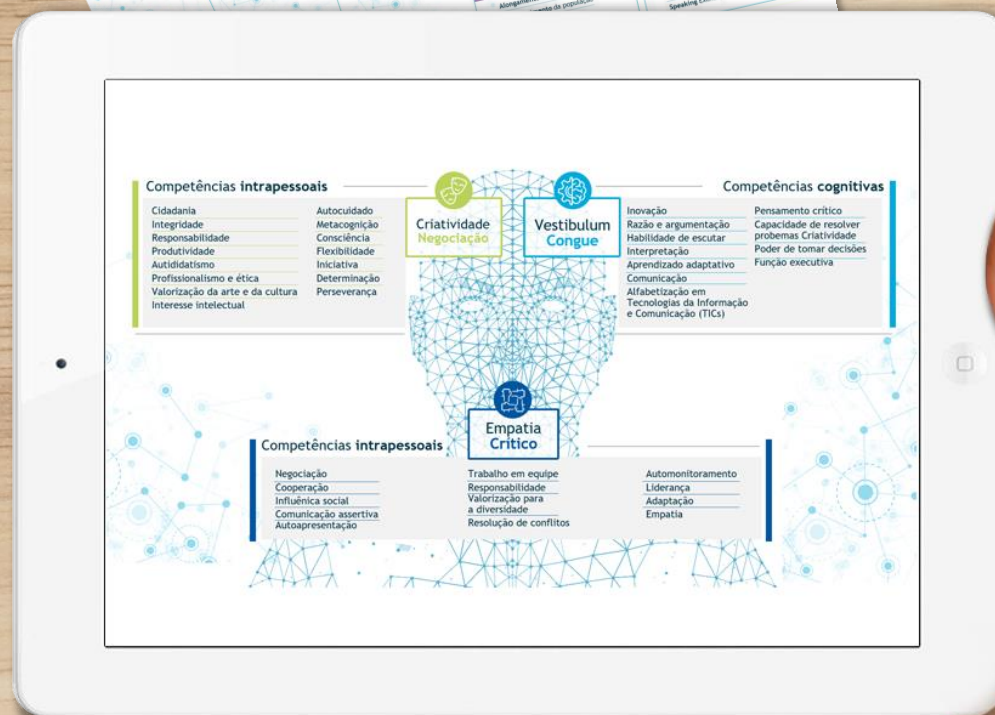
Alongamento da população

Speaking

Competências **intrapessoais**

Cidadania
Integridade
Responsabilidade
Produtividade
Autididatismo
Profissionalismo e ética
Valorização da arte e da cultura
Interesse intelectual

Autocuidado
Metacognição
Consciência
Flexibilidade
Iniciativa
Determinação
Perseverança

Criatividade
Negociação

Vestibulum
Congue

Competências **cognitivas**

Inovação
Razão e argumentação
Habilidade de escutar
Interpretação
Aprendizado adaptativo
Comunicação
Alfabetização em Tecnologias da Informação e Comunicação (TICs)

Pensamento crítico
Capacidade de resolver probemas Criatividade
Poder de tomar decisões
Função executiva

Empatia
Crítico

Competências **intrapessoais**

Negociação
Cooperação
Influênica social
Comunicação assertiva
Autoapresentação

Trabalho em equipe
Responsabilidade
Valorização para a diversidade
Resolução de conflitos

Automonitoramento
Liderança
Adaptação
Empatia